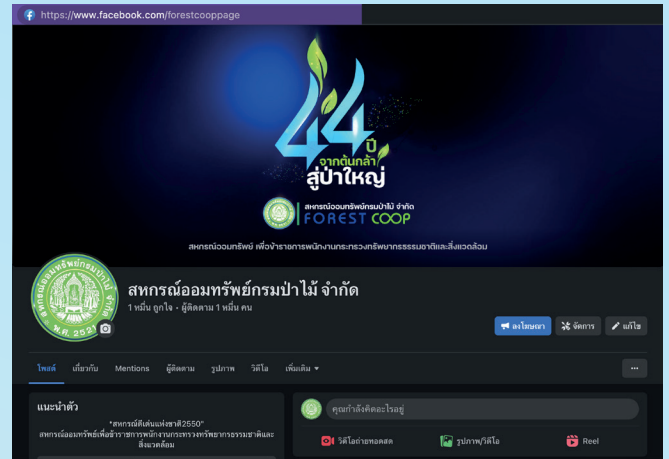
https://www.facebook.com/forestcooppage

44 ปี จากต้นกล้า สู่ป่าใหญ่

สหกรณ์ออมทรัพย์กรมป่าไม้ จำกัด
FOREST COOP

สหกรณ์ออมทรัพย์ เพื่อข้าราชการพนักงานกระทรวงทรัพยากรธรรมชาติและสิ่งแวดล้อม

สหกรณ์ออมทรัพย์กรมป่าไม้ จำกัด
1 หมื่น ถูกใจ • ผู้ติดตาม 1 หมื่น คน

ลงโฆษณา
จัดการ
แก้ไข

โพสต์ เกี่ยวกับ Mentions ผู้ติดตาม รูปภาพ วิดีโอ เพิ่มเติม

แนะนำตัว
"สหกรณ์ดีเด่นแห่งชาติ2550"
สหกรณ์ออมทรัพย์เพื่อข้าราชการพนักงานกระทรวงทรัพยากรธรรมชาติและสิ่งแวดล้อม

คุณกำลังคิดอะไรอยู่
วิดีโอถ่ายทอดสด
รูปภาพ/วิดีโอ
Reel